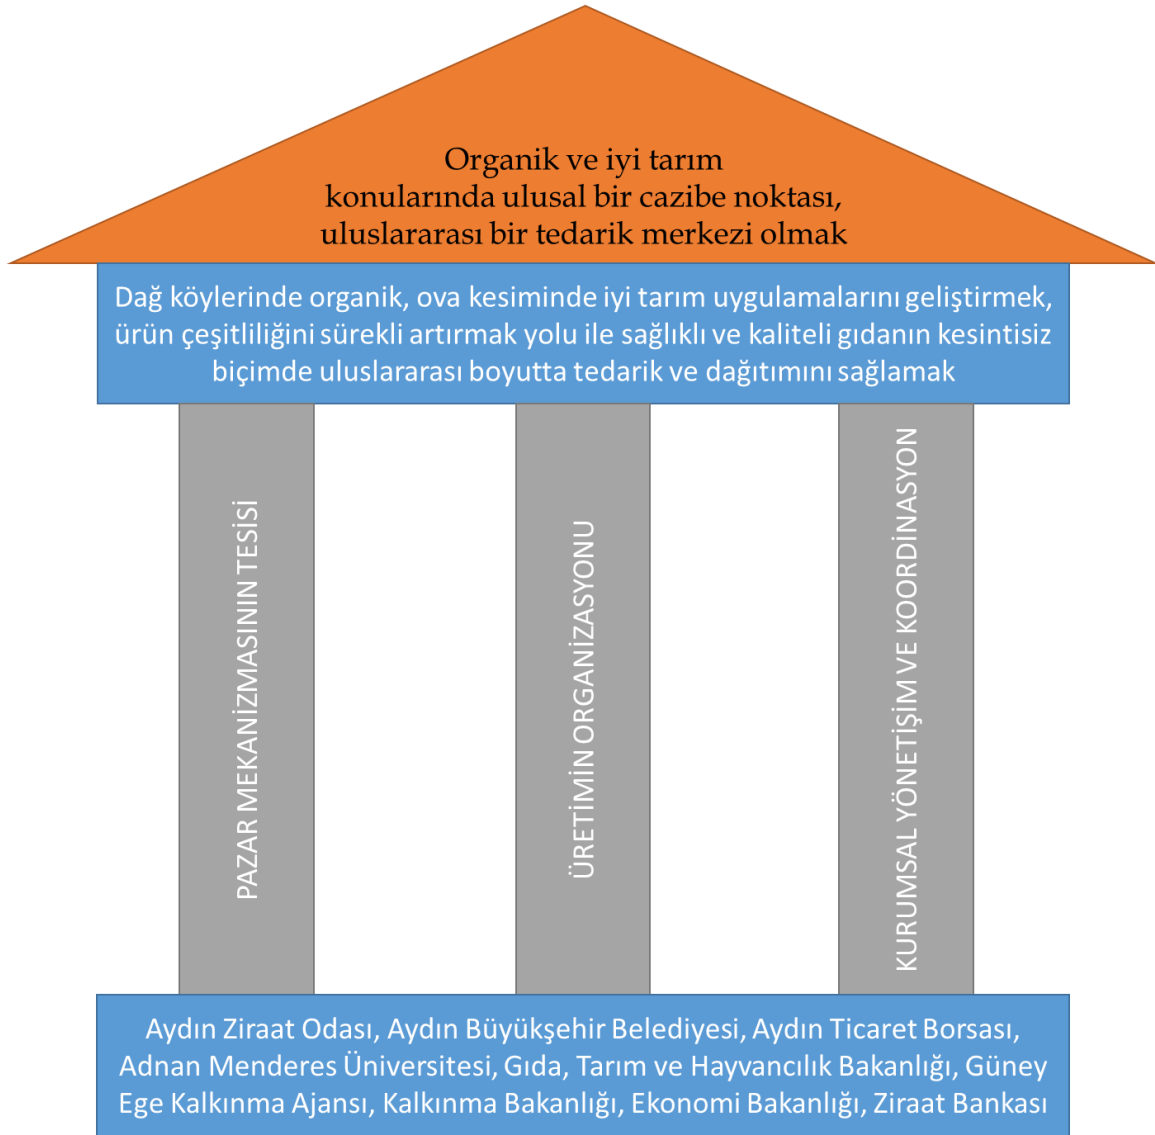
Organik ve iyi tarım konularında ulusal bir cazibe noktası, uluslararası bir tedarik merkezi olmak

Dağ köylerinde organik, ova kesiminde iyi tarım uygulamalarını geliştirmek, ürün çeşitliliğini sürekli artırmak yolu ile sağlıklı ve kaliteli gıdanın kesintisiz biçimde uluslararası boyutta tedarik ve dağıtımını sağlamak

PAZAR MEKANİZMASININ TESİSİ

ÜRETİMİN ORGANİZASYONU

KURUMSAL YÖNETİŞİM VE KOORDİNASYON

Aydın Ziraat Odası, Aydın Büyükşehir Belediyesi, Aydın Ticaret Borsası, Adnan Menderes Üniversitesi, Gıda, Tarım ve Hayvancılık Bakanlığı, Güney Ege Kalkınma Ajansı, Kalkınma Bakanlığı, Ekonomi Bakanlığı, Ziraat Bankası